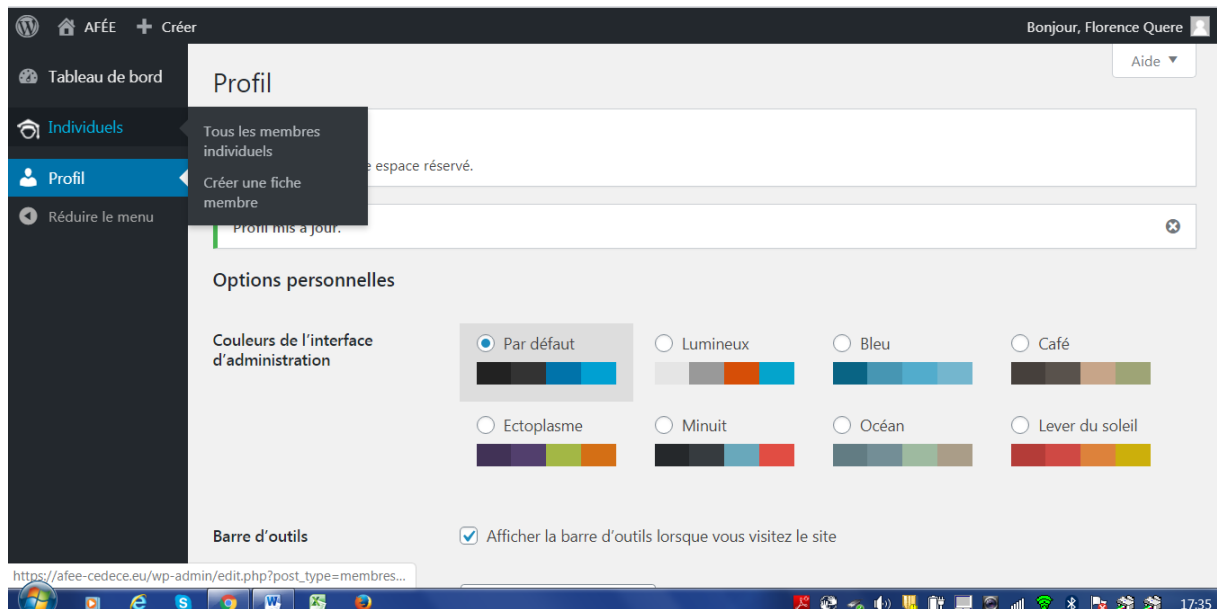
AFÉE Créer

Bonjour, Florence Quere

Tableau de bord

Individuels

Profil

Réduire le menu

Tous les membres individuels

Créer une fiche membre

Profil

Aide ▼

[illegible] espace réservé.

Profil mis à jour.

Options personnelles

Couleurs de l'interface d'administration

Par défaut

Lumineux

Bleu

Café

Ectoplasme

Minuit

Océan

Lever du soleil

Barre d'outils

Afficher la barre d'outils lorsque vous visitez le site

https://afee-cedece.eu/wp-admin/edit.php?post_type=membres...

17:35